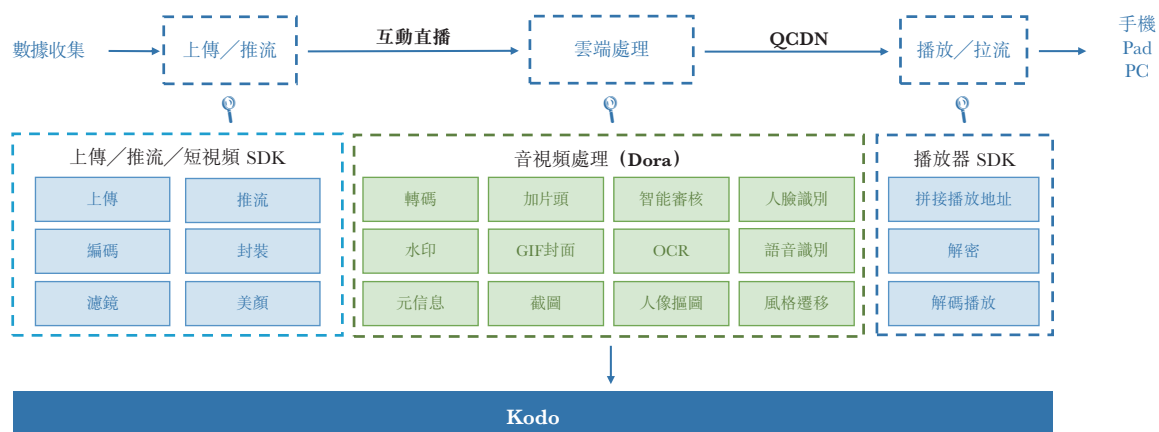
數據收集

上傳／推流

互動直播

雲端處理

QCDN

播放／拉流

手機
Pad
PC

上傳／推流／短視頻 SDK

上傳
推流
編碼
封裝
濾鏡
美顏

音視頻處理（Dora）

轉碼
加片頭
智能審核
人臉識別
水印
GIF封面
OCR
語音識別
元信息
截圖
人像摳圖
風格遷移

播放器 SDK

拼接播放地址
解密
解碼播放

Kodo